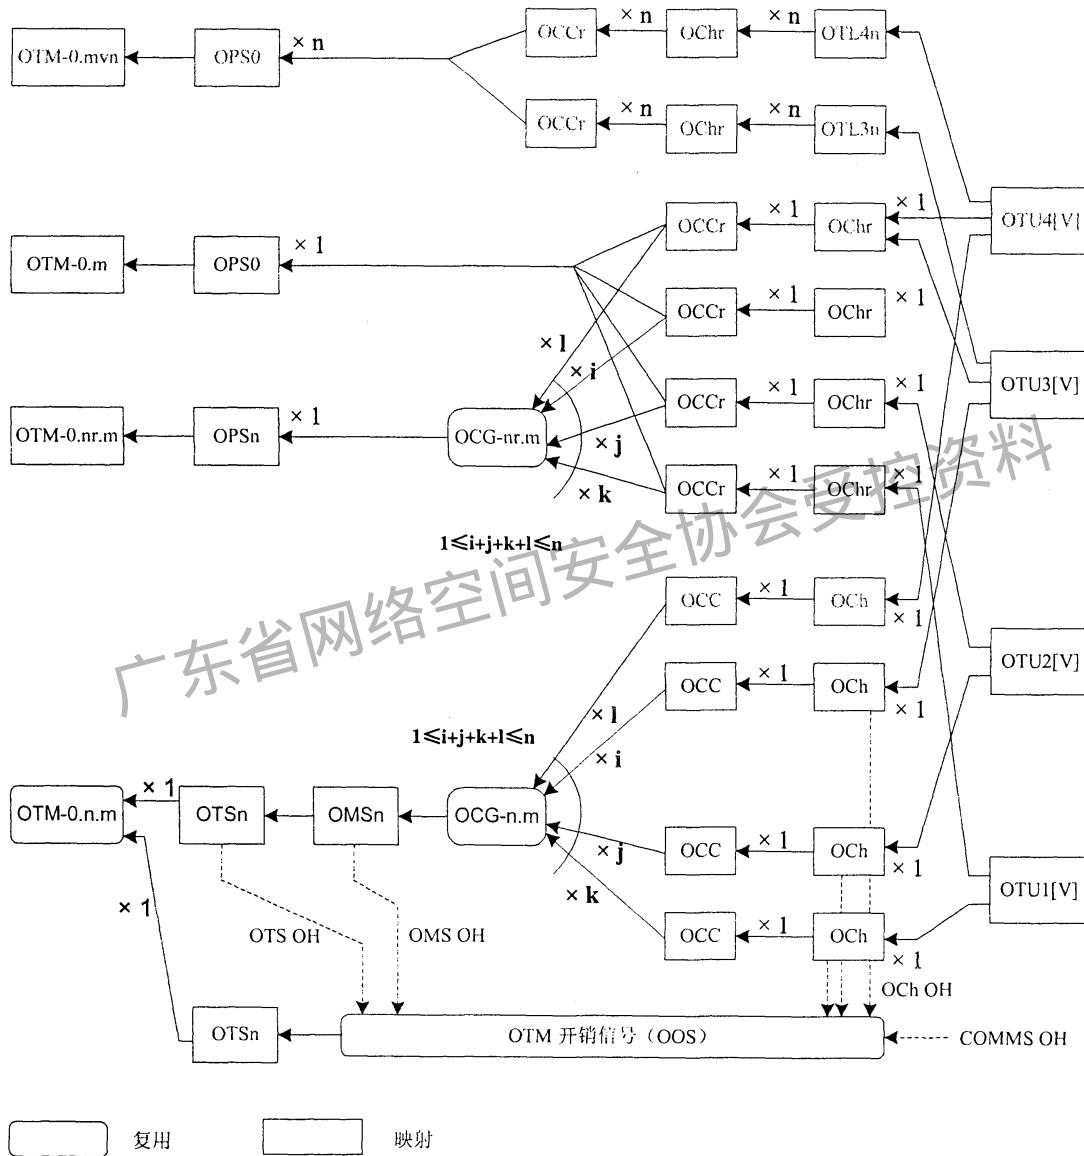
OTM-0.mvn
OPS0
× n
OCCr
× n
OChr
× n
OTL4n
OCCr
× n
OChr
× n
OTL3n
OCCr
× 1
OChr
× 1
OTU4[V]
OTM-0.m
OPS0
× 1
OCCr
× 1
OChr
× 1
× l
× i
OCCr
× 1
OChr
× 1
OTU3[V]
OTM-0.nr.m
OPSn
× 1
OCG-nr.m
× j
× k
OCCr
× 1
OChr
× 1
1≤i+j+k+l≤n
OCC
× 1
OCh
× 1
OCC
× 1
OCh
× 1
OTU2[V]
× l
× i
1≤i+j+k+l≤n
OTM-0.n.m
× 1
OTSn
OMSn
OCG-n.m
× j
OCC
× 1
OCh
× 1
× k
OTU1[V]
× 1
OTS OH
OMS OH
OCC
× 1
OCh
× 1
OCh OH
OTSn
OTM 开销信号（OOS）
COMMS OH
复用
映射
广东省网络空间安全协会受控资料